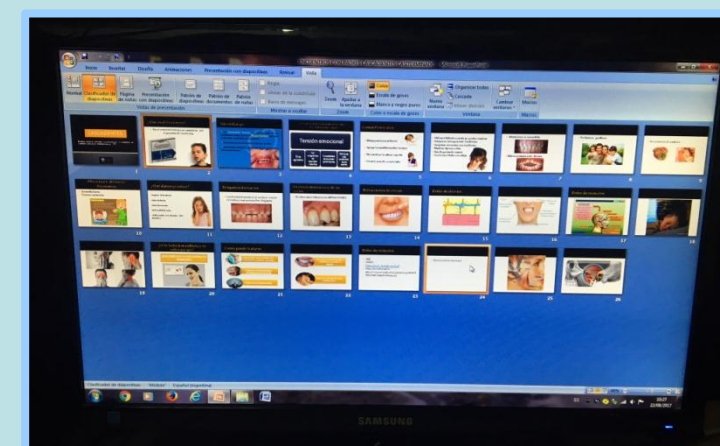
Inicio Insertar Diseño Animaciones Presentación con diapositivas Revisar Vista

Normal Clasificador de diapositivas Página de notas Presentación con diapositivas Patrón de diapositivas Patrón de documentos Patrón de notas

Vistas de presentación

Regla Líneas de la cuadrícula Barra de mensajes

Mostrar u ocultar

Zoom Ajustar a la ventana

Zoom

Color Escala de grises Blanco y negro puros

Color o escala de grises

Nueva ventana Organizar todas Cascada Mover división Cambiar ventanas

Ventana

Macros

Macros

Tensión emocional

Clasificador de diapositivas "Mirador" Español (Argentina)

SAMSUNG